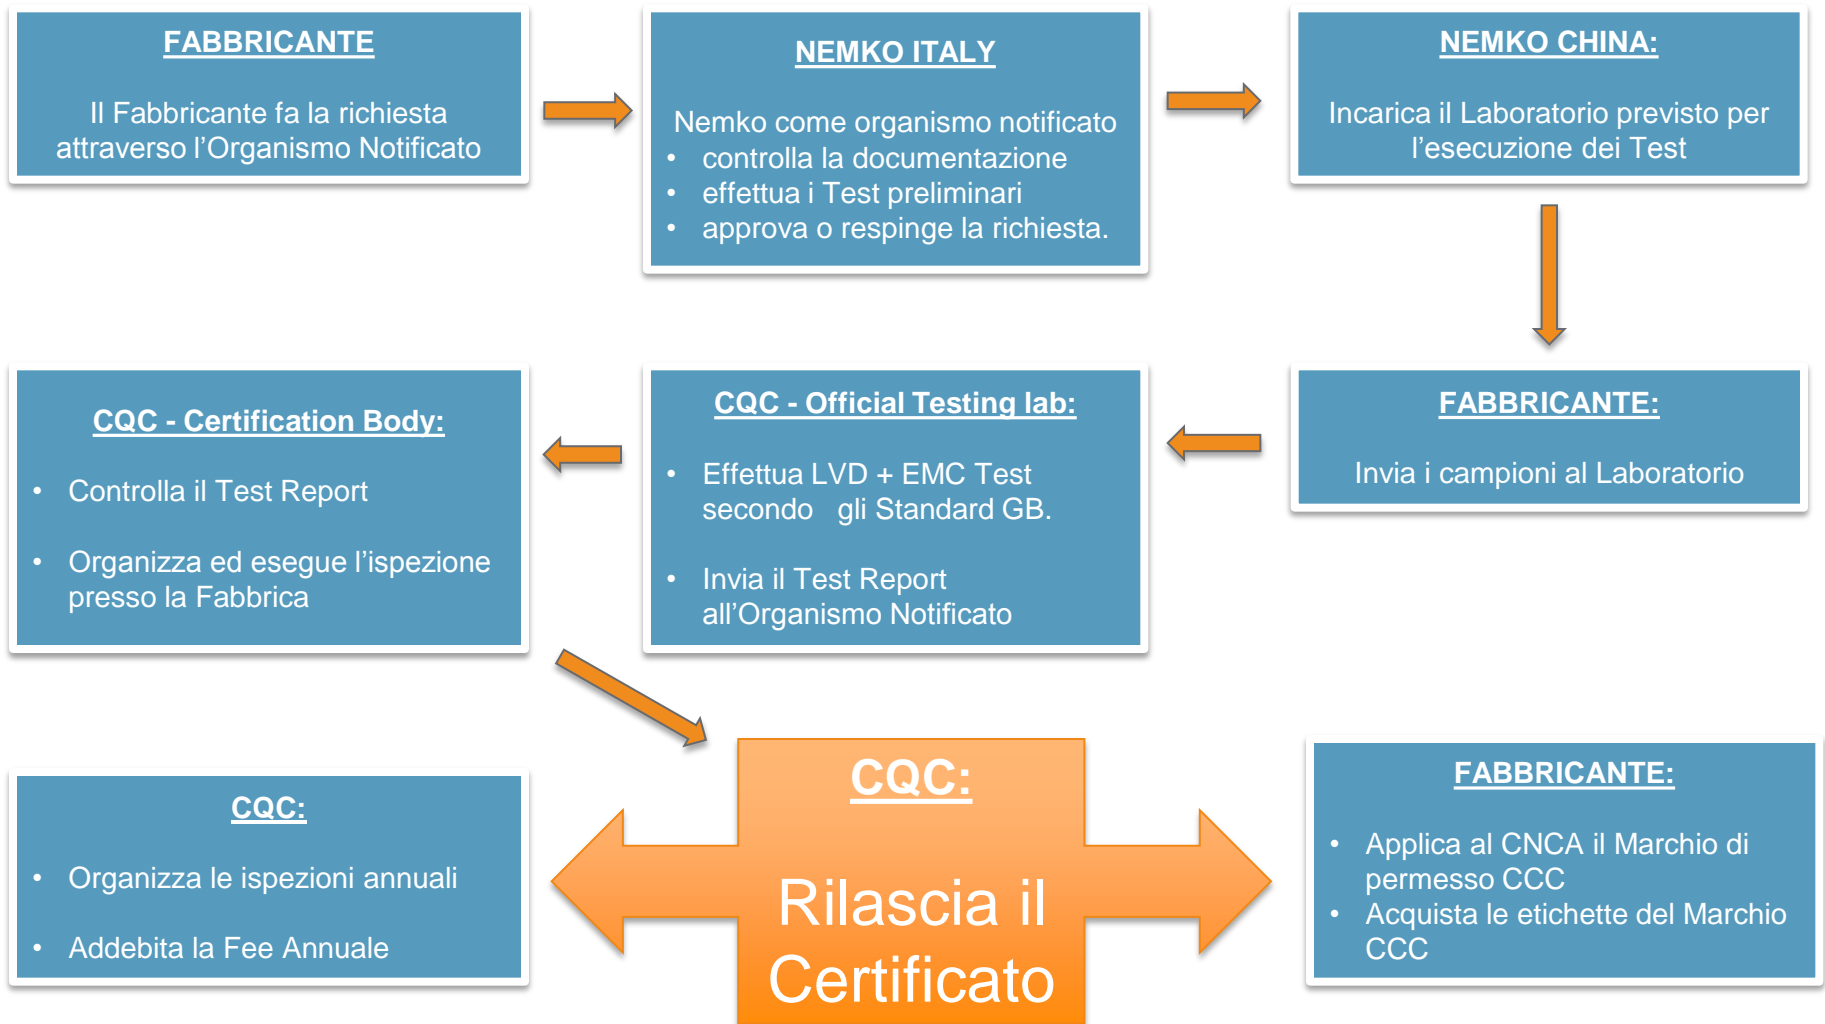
FABBRICANTE

Il Fabbricante fa la richiesta attraverso l’Organismo Notificato

NEMKO ITALY

Nemko come organismo notificato
- controlla la documentazione
- effettua i Test preliminari
- approva o respinge la richiesta.

NEMKO CHINA:

Incarica il Laboratorio previsto per l’esecuzione dei Test

FABBRICANTE:

Invia i campioni al Laboratorio

CQC - Official Testing lab:

- Effettua LVD + EMC Test secondo gli Standard GB.
- Invia il Test Report all’Organismo Notificato

CQC - Certification Body:

- Controlla il Test Report
- Organizza ed esegue l’ispezione presso la Fabbrica

CQC:

- Organizza le ispezioni annuali
- Addebita la Fee Annuale

CQC:

Rilascia il Certificato

FABBRICANTE:

- Applica al CNCA il Marchio di permesso CCC
- Acquista le etichette del Marchio CCC